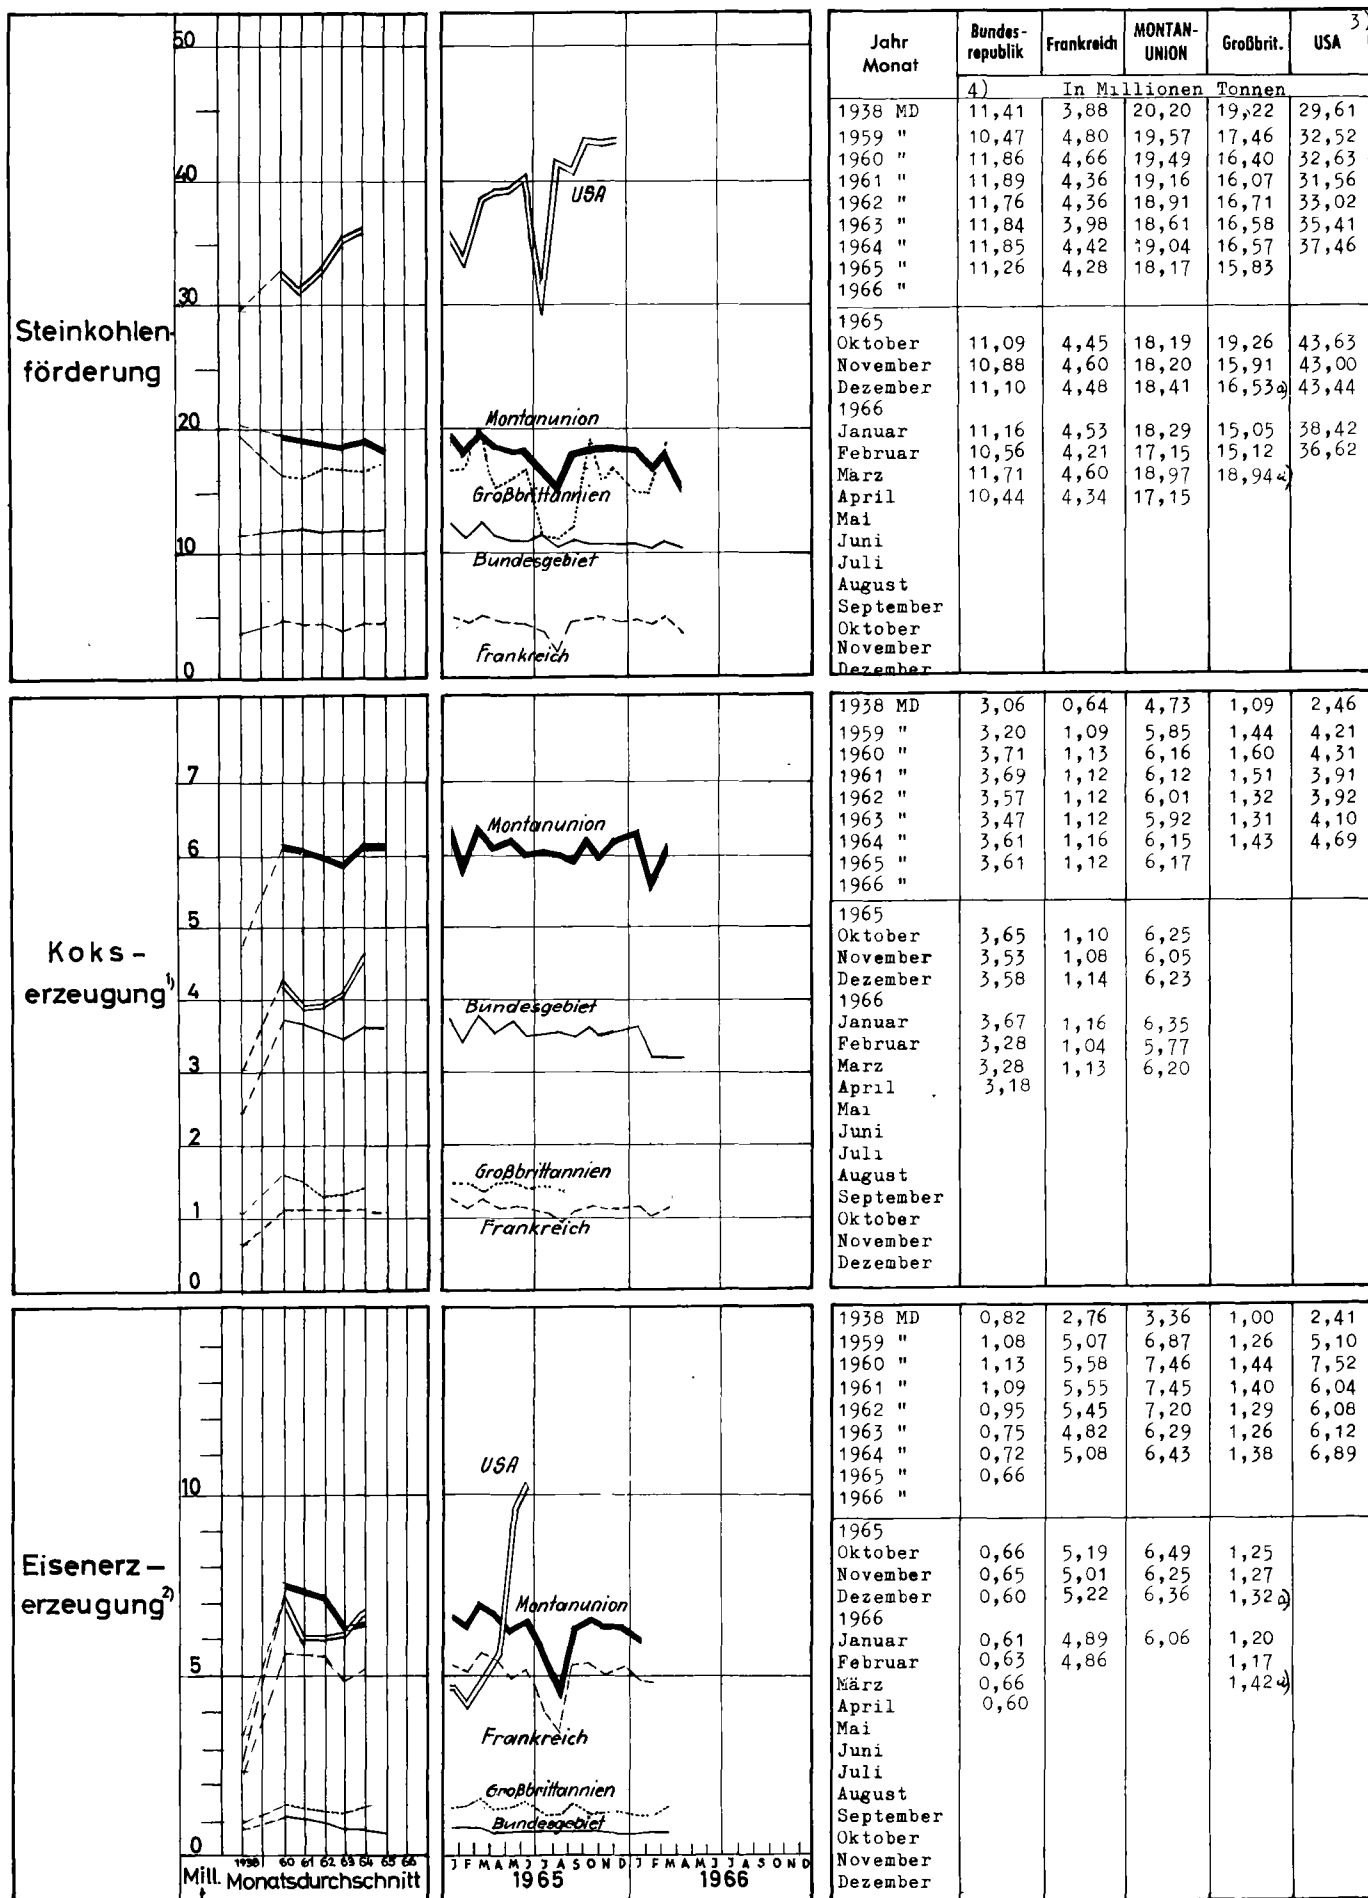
Steinkohlenförderung

50
40
30
20
10
0

USA
Montanunion
Großbrittannien
Bundesgebiet
Frankreich

| Jahr Monat | Bundesrepublik | Frankreich | MONTAN-UNION | Großbrit. | USA |
|---|---|---|---|---|---|
| | 4) | In Millionen Tonnen | | | |
| 1938 MD | 11,41 | 3,88 | 20,20 | 19,22 | 29,61 |
| 1959 " | 10,47 | 4,80 | 19,57 | 17,46 | 32,52 |
| 1960 " | 11,86 | 4,66 | 19,49 | 16,40 | 32,63 |
| 1961 " | 11,89 | 4,36 | 19,16 | 16,07 | 31,56 |
| 1962 " | 11,76 | 4,36 | 18,91 | 16,71 | 33,02 |
| 1963 " | 11,84 | 3,98 | 18,61 | 16,58 | 35,41 |
| 1964 " | 11,85 | 4,42 | 19,04 | 16,57 | 37,46 |
| 1965 " | 11,26 | 4,28 | 18,17 | 15,83 | |
| 1966 " | | | | | |
| 1965 | | | | | |
| Oktober | 11,09 | 4,45 | 18,19 | 19,26 | 43,63 |
| November | 10,88 | 4,60 | 18,20 | 15,91 | 43,00 |
| Dezember | 11,10 | 4,48 | 18,41 | 16,53a) | 43,44 |
| 1966 | | | | | |
| Januar | 11,16 | 4,53 | 18,29 | 15,05 | 38,42 |
| Februar | 10,56 | 4,21 | 17,15 | 15,12 | 36,62 |
| Marz | 11,71 | 4,60 | 18,97 | 18,94a) | |
| April | 10,44 | 4,34 | 17,15 | | |
| Mai | | | | | |
| Juni | | | | | |
| Juli | | | | | |
| August | | | | | |
| September | | | | | |
| Oktober | | | | | |
| November | | | | | |
| Dezember | | | | | |

Koks-erzeugung$^{1)}$

7
6
5
4
3
2
1
0

Montanunion
Bundesgebiet
Großbrittannien
Frankreich

| Jahr Monat | Bundesrepublik | Frankreich | MONTAN-UNION | Großbrit. | USA |
|---|---|---|---|---|---|
| 1938 MD | 3,06 | 0,64 | 4,73 | 1,09 | 2,46 |
| 1959 " | 3,20 | 1,09 | 5,85 | 1,44 | 4,21 |
| 1960 " | 3,71 | 1,13 | 6,16 | 1,60 | 4,31 |
| 1961 " | 3,69 | 1,12 | 6,12 | 1,51 | 3,91 |
| 1962 " | 3,57 | 1,12 | 6,01 | 1,32 | 3,92 |
| 1963 " | 3,47 | 1,12 | 5,92 | 1,31 | 4,10 |
| 1964 " | 3,61 | 1,16 | 6,15 | 1,43 | 4,69 |
| 1965 " | 3,61 | 1,12 | 6,17 | | |
| 1966 " | | | | | |
| 1965 | | | | | |
| Oktober | 3,65 | 1,10 | 6,25 | | |
| November | 3,53 | 1,08 | 6,05 | | |
| Dezember | 3,58 | 1,14 | 6,23 | | |
| 1966 | | | | | |
| Januar | 3,67 | 1,16 | 6,35 | | |
| Februar | 3,28 | 1,04 | 5,77 | | |
| Marz | 3,28 | 1,13 | 6,20 | | |
| April | 3,18 | | | | |
| Mai | | | | | |
| Juni | | | | | |
| Juli | | | | | |
| August | | | | | |
| September | | | | | |
| Oktober | | | | | |
| November | | | | | |
| Dezember | | | | | |

Eisenerz-erzeugung$^{2)}$

10
5
0

USA
Montanunion
Frankreich
Großbrittannien
Bundesgebiet

| Jahr Monat | Bundesrepublik | Frankreich | MONTAN-UNION | Großbrit. | USA |
|---|---|---|---|---|---|
| 1938 MD | 0,82 | 2,76 | 3,36 | 1,00 | 2,41 |
| 1959 " | 1,08 | 5,07 | 6,87 | 1,26 | 5,10 |
| 1960 " | 1,13 | 5,58 | 7,46 | 1,44 | 7,52 |
| 1961 " | 1,09 | 5,55 | 7,45 | 1,40 | 6,04 |
| 1962 " | 0,95 | 5,45 | 7,20 | 1,29 | 6,08 |
| 1963 " | 0,75 | 4,82 | 6,29 | 1,26 | 6,12 |
| 1964 " | 0,72 | 5,08 | 6,43 | 1,38 | 6,89 |
| 1965 " | 0,66 | | | | |
| 1966 " | | | | | |
| 1965 | | | | | |
| Oktober | 0,66 | 5,19 | 6,49 | 1,25 | |
| November | 0,65 | 5,01 | 6,25 | 1,27 | |
| Dezember | 0,60 | 5,22 | 6,36 | 1,32a) | |
| 1966 | | | | | |
| Januar | 0,61 | 4,89 | 6,06 | 1,20 | |
| Februar | 0,63 | 4,86 | | 1,17 | |
| März | 0,66 | | | 1,42a) | |
| April | 0,60 | | | | |
| Mai | | | | | |
| Juni | | | | | |
| Juli | | | | | |
| August | | | | | |
| September | | | | | |
| Oktober | | | | | |
| November | | | | | |
| Dezember | | | | | |

1938 60 61 62 63 64 65 66
Mill. Monatsdurchschnitt

J F M A M J J A S O N D J F M A M J J A S O N D
1965 1966